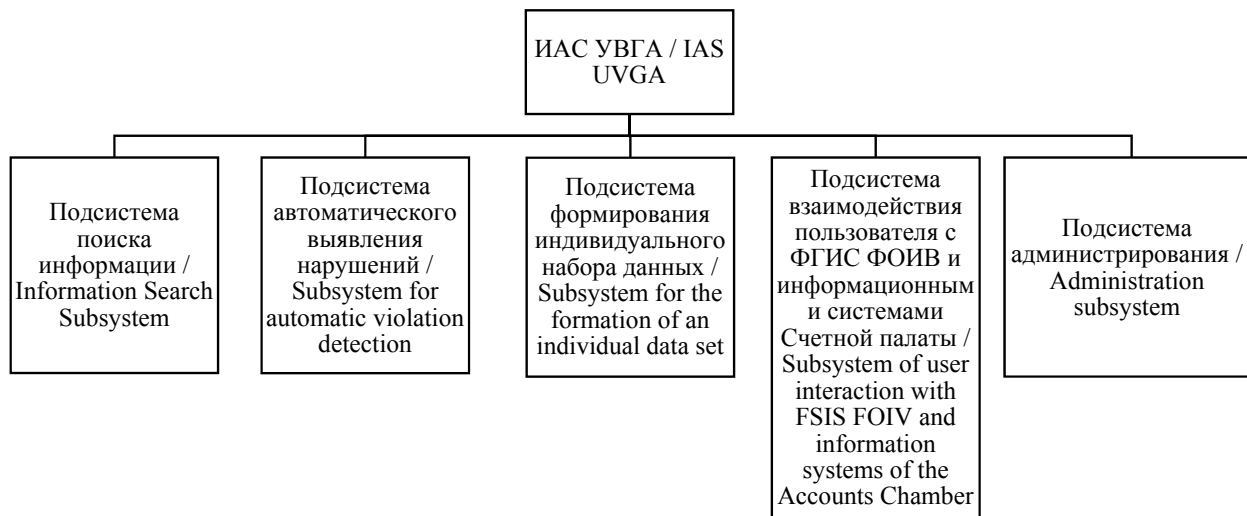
ИАС УВГА / IAS UVGA

Подсистема поиска информации / Information Search Subsystem

Подсистема автоматического выявления нарушений / Subsystem for automatic violation detection

Подсистема формирования индивидуального набора данных / Subsystem for the formation of an individual data set

Подсистема взаимодействия пользователя с ФГИС ФОИВ и информационными системами Счетной палаты / Subsystem of user interaction with FSIS FOIV and information systems of the Accounts Chamber

Подсистема администрирования / Administration subsystem